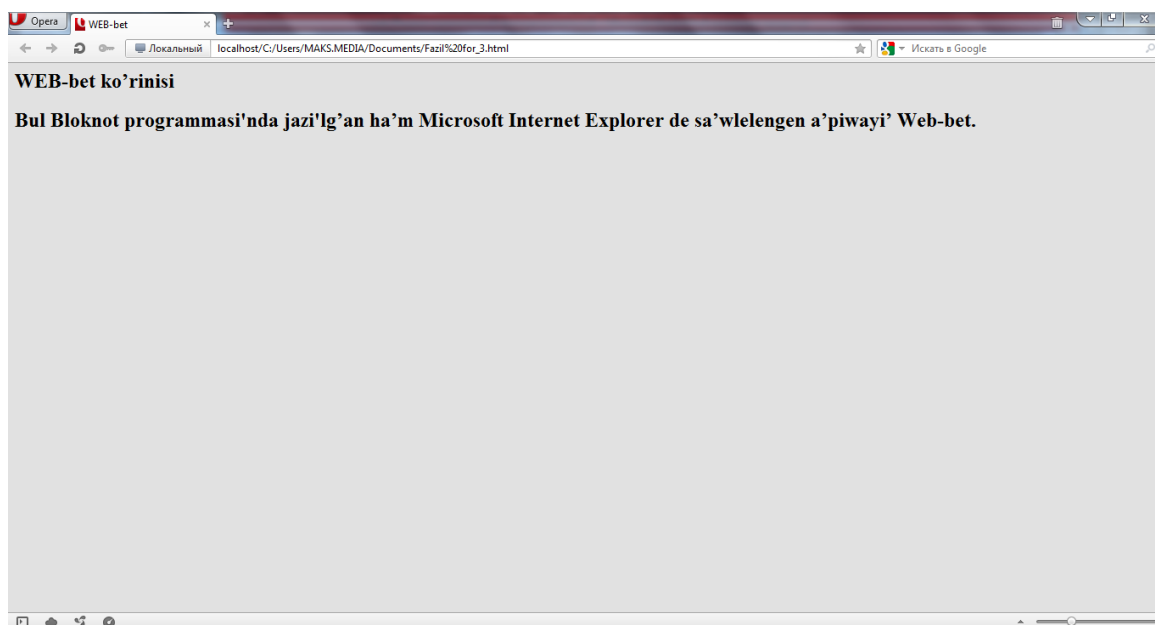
Opera
WEB-bet
Локальный
localhost/C:/Users/MAKS.MEDIA/Documents/Fazil%20for_3.html
Искать в Google

WEB-bet ko’rinisi

Bul Bloknot programmasi'nda jazi'lg’an ha’m Microsoft Internet Explorer de sa’wlelengen a’piwayi’ Web-bet.